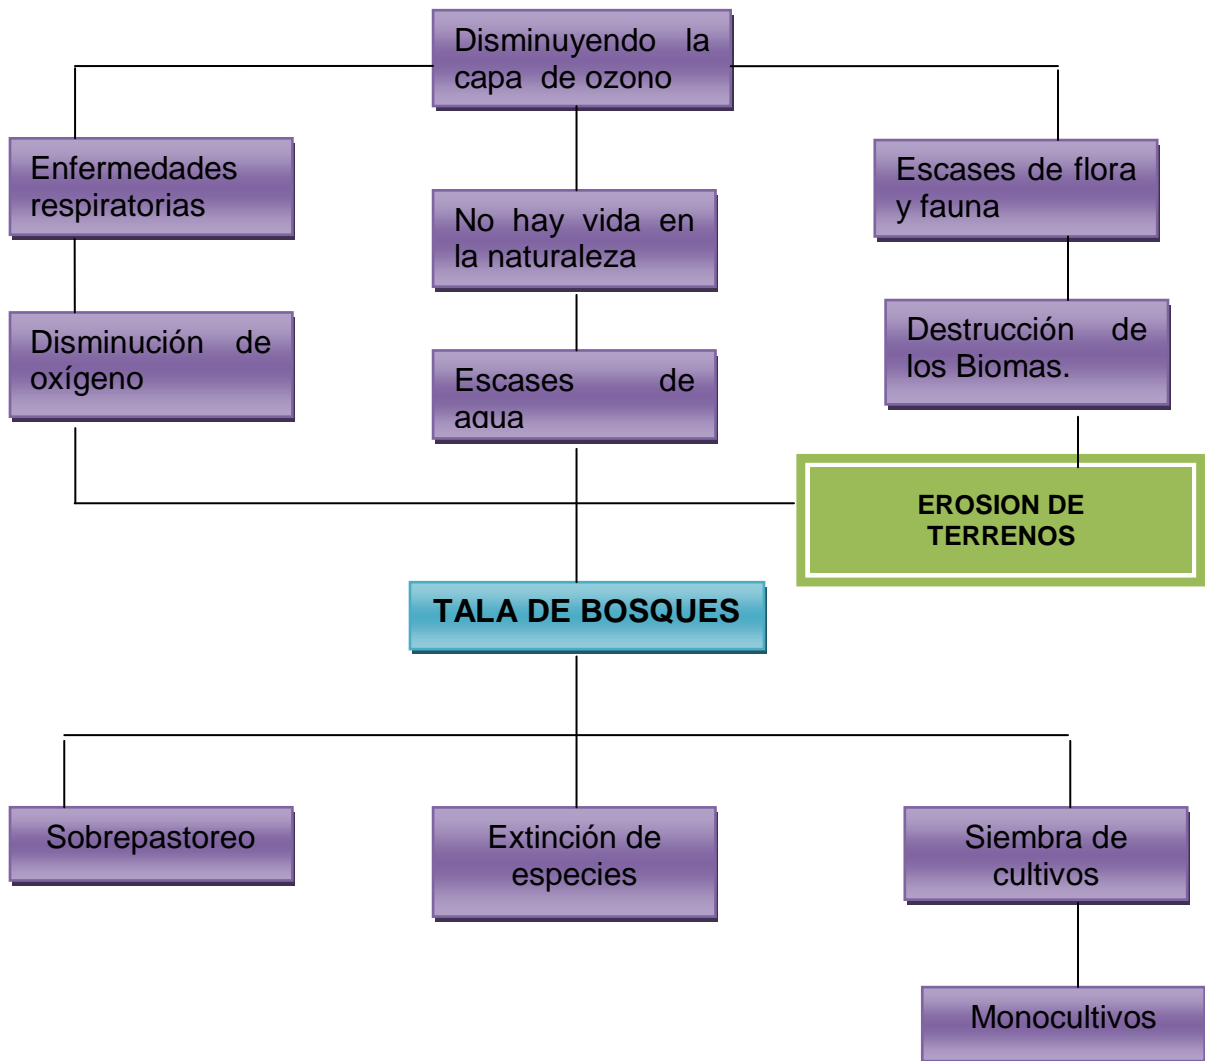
Disminuyendo la capa de ozono

Enfermedades respiratorias

No hay vida en la naturaleza

Escases de flora y fauna

Disminución de oxígeno

Escases de agua

Destrucción de los Biomas.

EROSION DE TERRENOS

TALA DE BOSQUES

Sobrepastoreo

Extinción de especies

Siembra de cultivos

Monocultivos